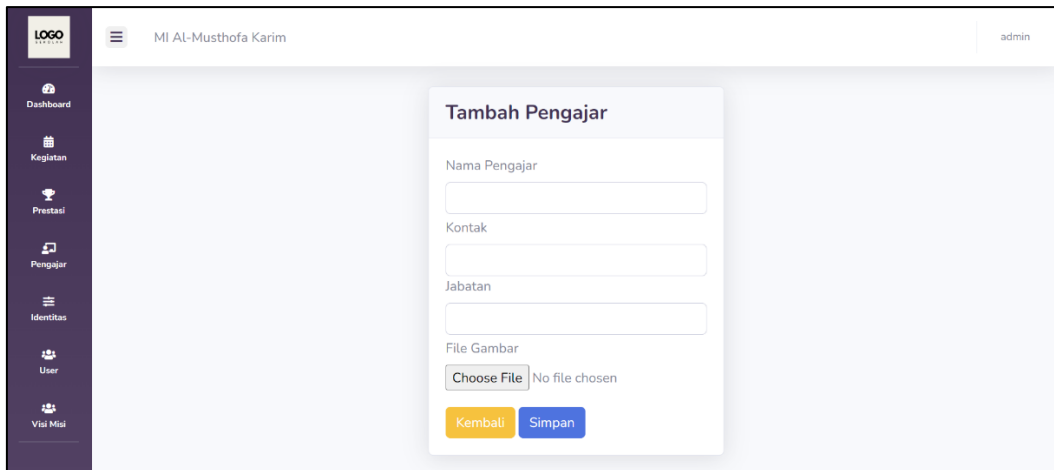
LOGO

Dashboard

Kegiatan

Prestasi

Pengajar

Identitas

User

Visi Misi

MI Al-Musthofa Karim

admin

Tambah Pengajar

Nama Pengajar

Kontak

Jabatan

File Gambar

Choose File No file chosen

Kembali Simpan